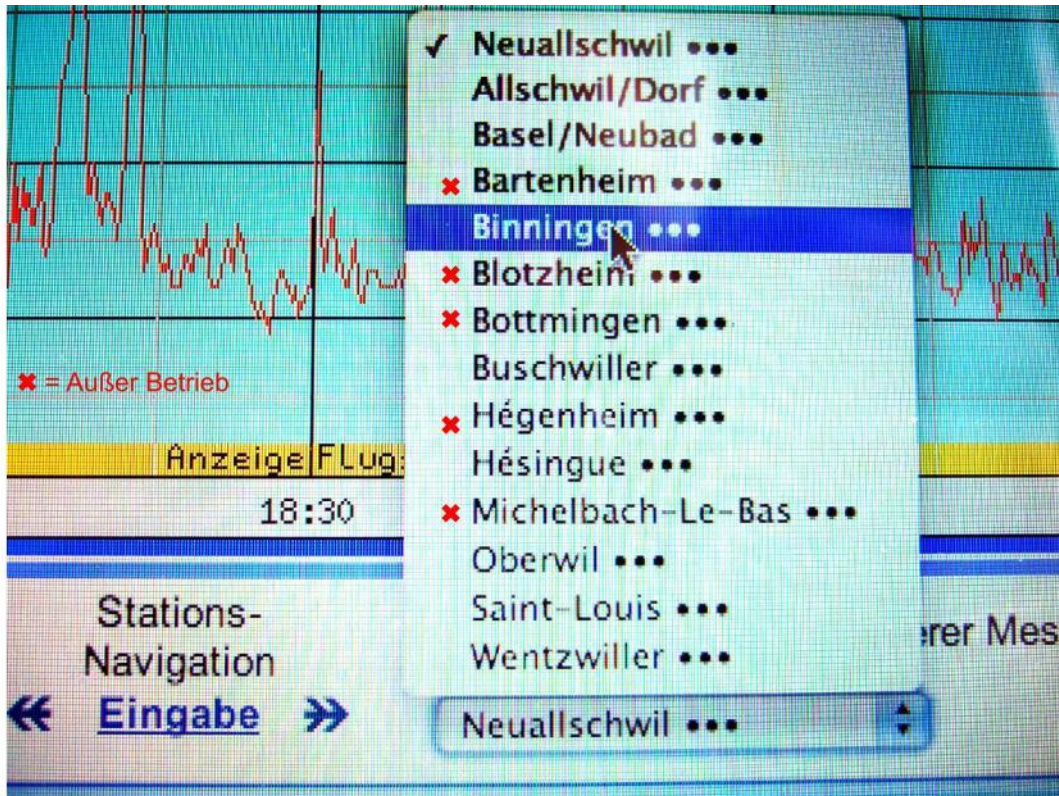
✓ Neuallschwil •••
Allschwil/Dorf •••
Basel/Neubad •••
✖ Bartenheim •••
Binningen •••
✖ Blotzheim •••
✖ Bottmingen •••
Buschwiller •••
✖ Hégenheim •••
Hésingue •••
✖ Michelbach-Le-Bas •••
Oberwil •••
Saint-Louis •••
Wentzwiller •••

✖ = Außer Betrieb

Anzeige Flug:

18:30

Stations-Navigation

« Eingabe »

Neuallschwil •••

erer Mes